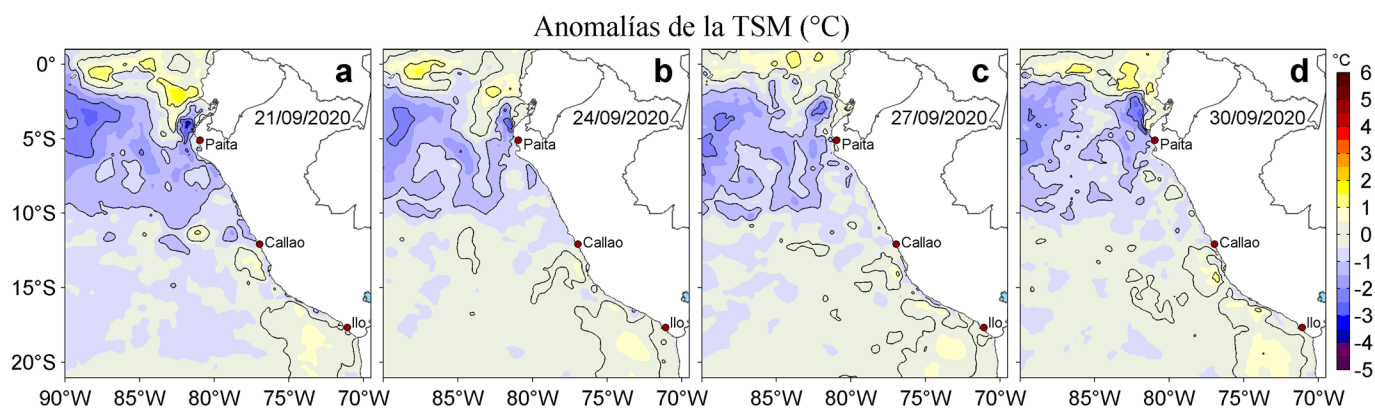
Anomalías de la TSM (°C)

a
21/09/2020
Paita
Callao
Ilo

b
24/09/2020
Paita
Callao
Ilo

c
27/09/2020
Paita
Callao
Ilo

d
30/09/2020
Paita
Callao
Ilo

0°
5°S
10°S
15°S
20°S

90°W 85°W 80°W 75°W 70°W
85°W 80°W 75°W 70°W
85°W 80°W 75°W 70°W
85°W 80°W 75°W 70°W

°C
6
5
4
3
2
1
0
-1
-2
-3
-4
-5